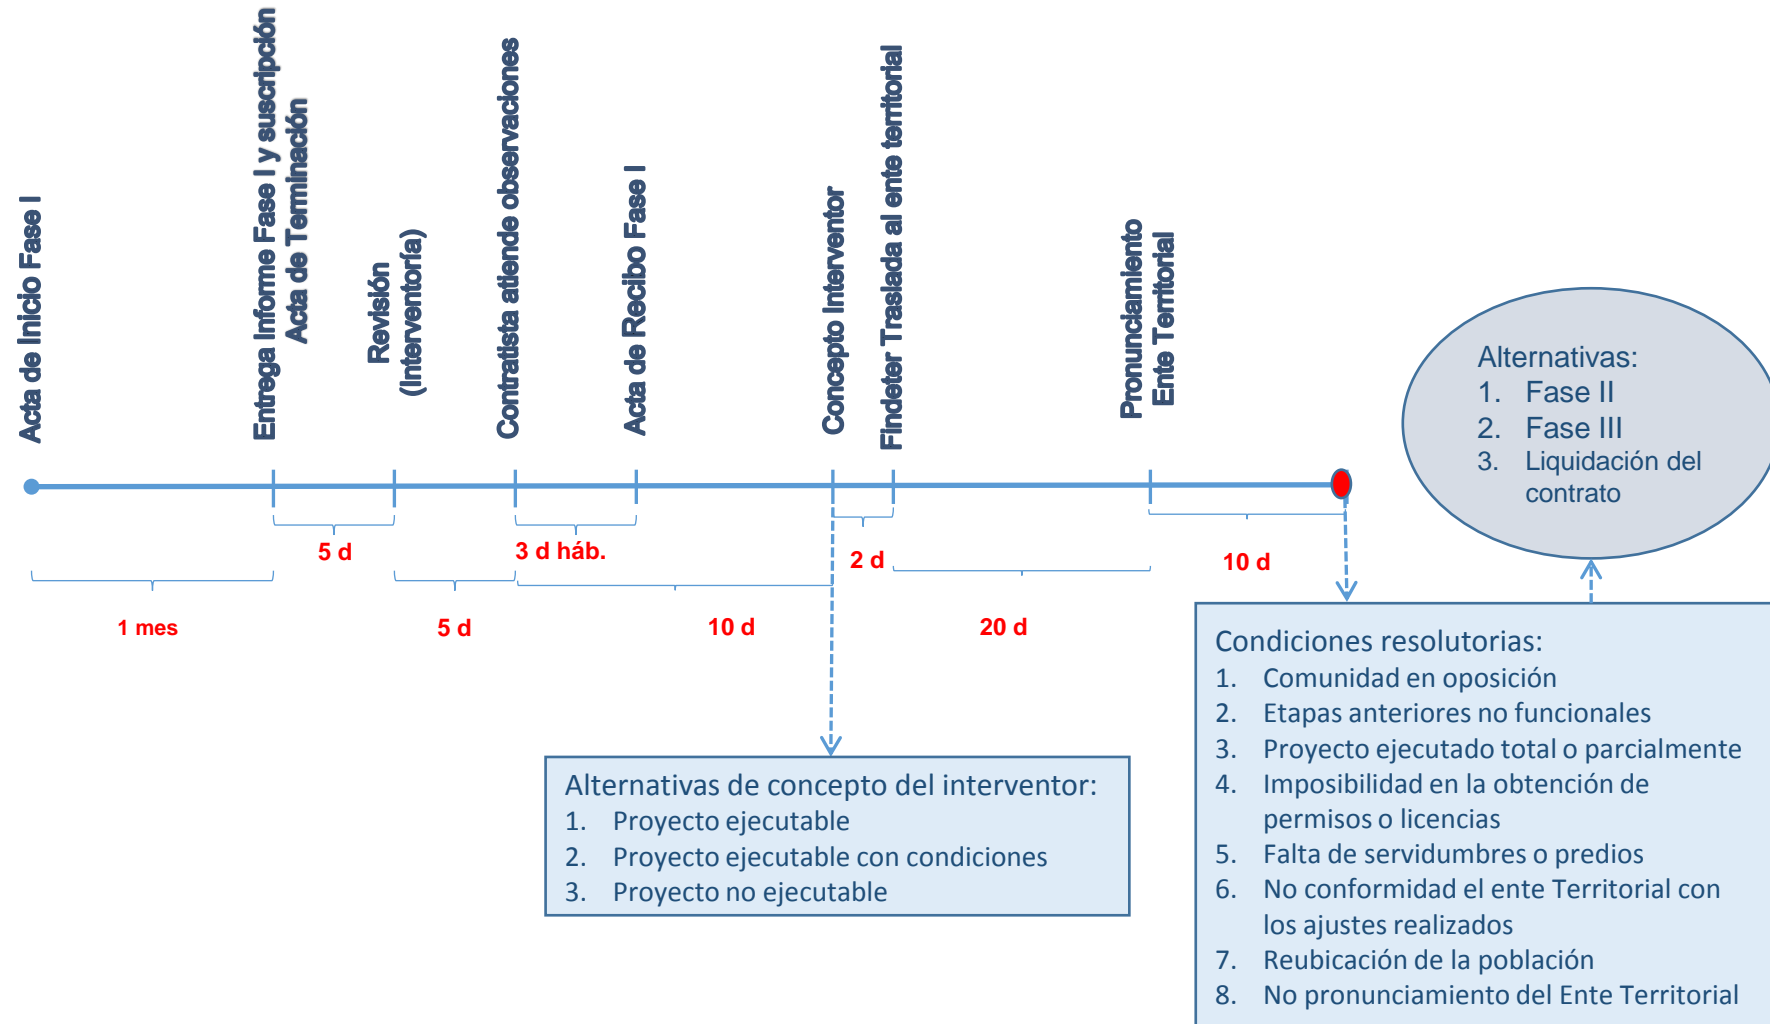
Acta de Inicio Fase I

Entrega Informe Fase I y suscripción Acta de Terminación

Revisión (Interventoría)

Contratista atiende observaciones

Acta de Recibo Fase I

Concepto Interventor

Findeter Traslada al ente territorial

Pronunciamiento Ente Territorial

Alternativas:
1. Fase II
2. Fase III
3. Liquidación del contrato

5 d

3 d háb.

2 d

10 d

1 mes

5 d

10 d

20 d

Condiciones resolutorias:
1. Comunidad en oposición
2. Etapas anteriores no funcionales
3. Proyecto ejecutado total o parcialmente
4. Imposibilidad en la obtención de permisos o licencias
5. Falta de servidumbres o predios
6. No conformidad el ente Territorial con los ajustes realizados
7. Reubicación de la población
8. No pronunciamiento del Ente Territorial

Alternativas de concepto del interventor:
1. Proyecto ejecutable
2. Proyecto ejecutable con condiciones
3. Proyecto no ejecutable